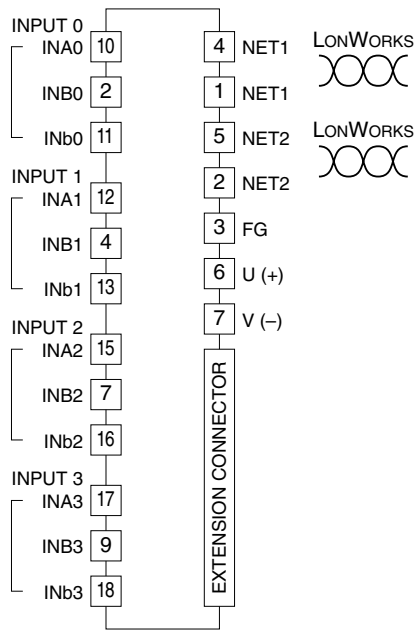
INPUT 0
INA0 10
INB0 2
INb0 11
INPUT 1
INA1 12
INB1 4
INb1 13
INPUT 2
INA2 15
INB2 7
INb2 16
INPUT 3
INA3 17
INB3 9
INb3 18

4 NET1
1 NET1
5 NET2
2 NET2
3 FG
6 U (+)
7 V (–)
EXTENSION CONNECTOR

LONWORKS
LONWORKS